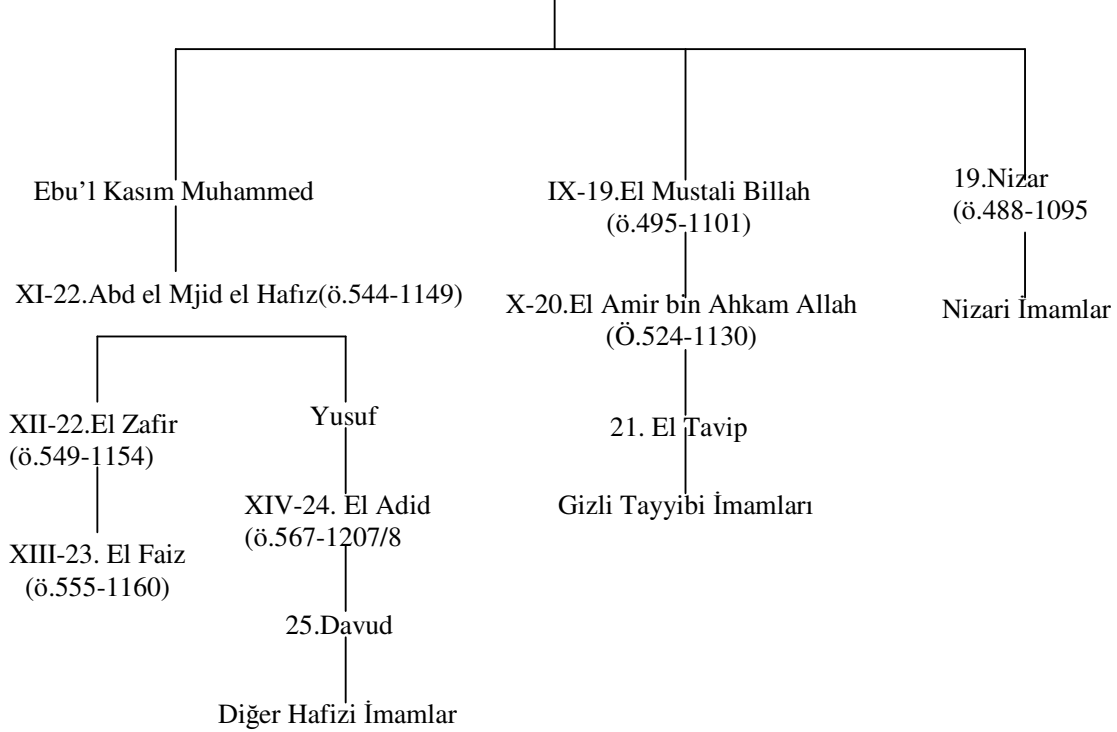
Ebu'l Kasım Muhammed

XI-22.Abd el Mjid el Hafız(ö.544-1149)

XII-22.El Zafir (ö.549-1154)

XIII-23. El Faiz (ö.555-1160)

Yusuf

XIV-24. El Adid (ö.567-1207/8

25.Davud

Diğer Hafizi İmamlar

IX-19.El Mustali Billah (ö.495-1101)

X-20.El Amir bin Ahkam Allah (Ö.524-1130)

21. El Tavip

Gizli Tayyibi İmamları

19.Nizar (ö.488-1095

Nizari İmamlar